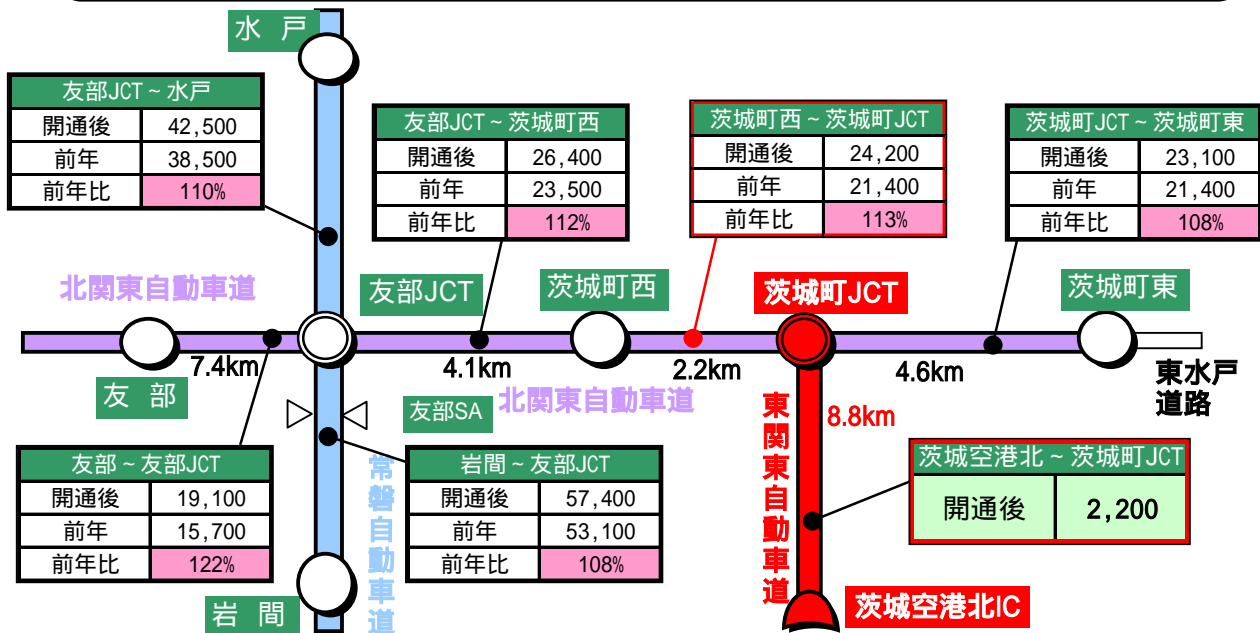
水 戸

| 友部JCT～水戸 | |
|---|---|
| 開通後 | 42,500 |
| 前年 | 38,500 |
| 前年比 | 110% |

| 友部JCT～茨城町西 | |
|---|---|
| 開通後 | 26,400 |
| 前年 | 23,500 |
| 前年比 | 112% |

| 茨城町西～茨城町JCT | |
|---|---|
| 開通後 | 24,200 |
| 前年 | 21,400 |
| 前年比 | 113% |

| 茨城町JCT～茨城町東 | |
|---|---|
| 開通後 | 23,100 |
| 前年 | 21,400 |
| 前年比 | 108% |

北関東自動車道

友部JCT

茨城町西

茨城町JCT

茨城町東

7.4km

4.1km

2.2km

4.6km

友 部

北関東自動車道

友部SA

東水戸道路

東関東自動車道

8.8km

| 茨城空港北～茨城町JCT | |
|---|---|
| 開通後 | 2,200 |

| 友部～友部JCT | |
|---|---|
| 開通後 | 19,100 |
| 前年 | 15,700 |
| 前年比 | 122% |

常磐自動車道

| 岩間～友部JCT | |
|---|---|
| 開通後 | 57,400 |
| 前年 | 53,100 |
| 前年比 | 108% |

岩 間

茨城空港北IC